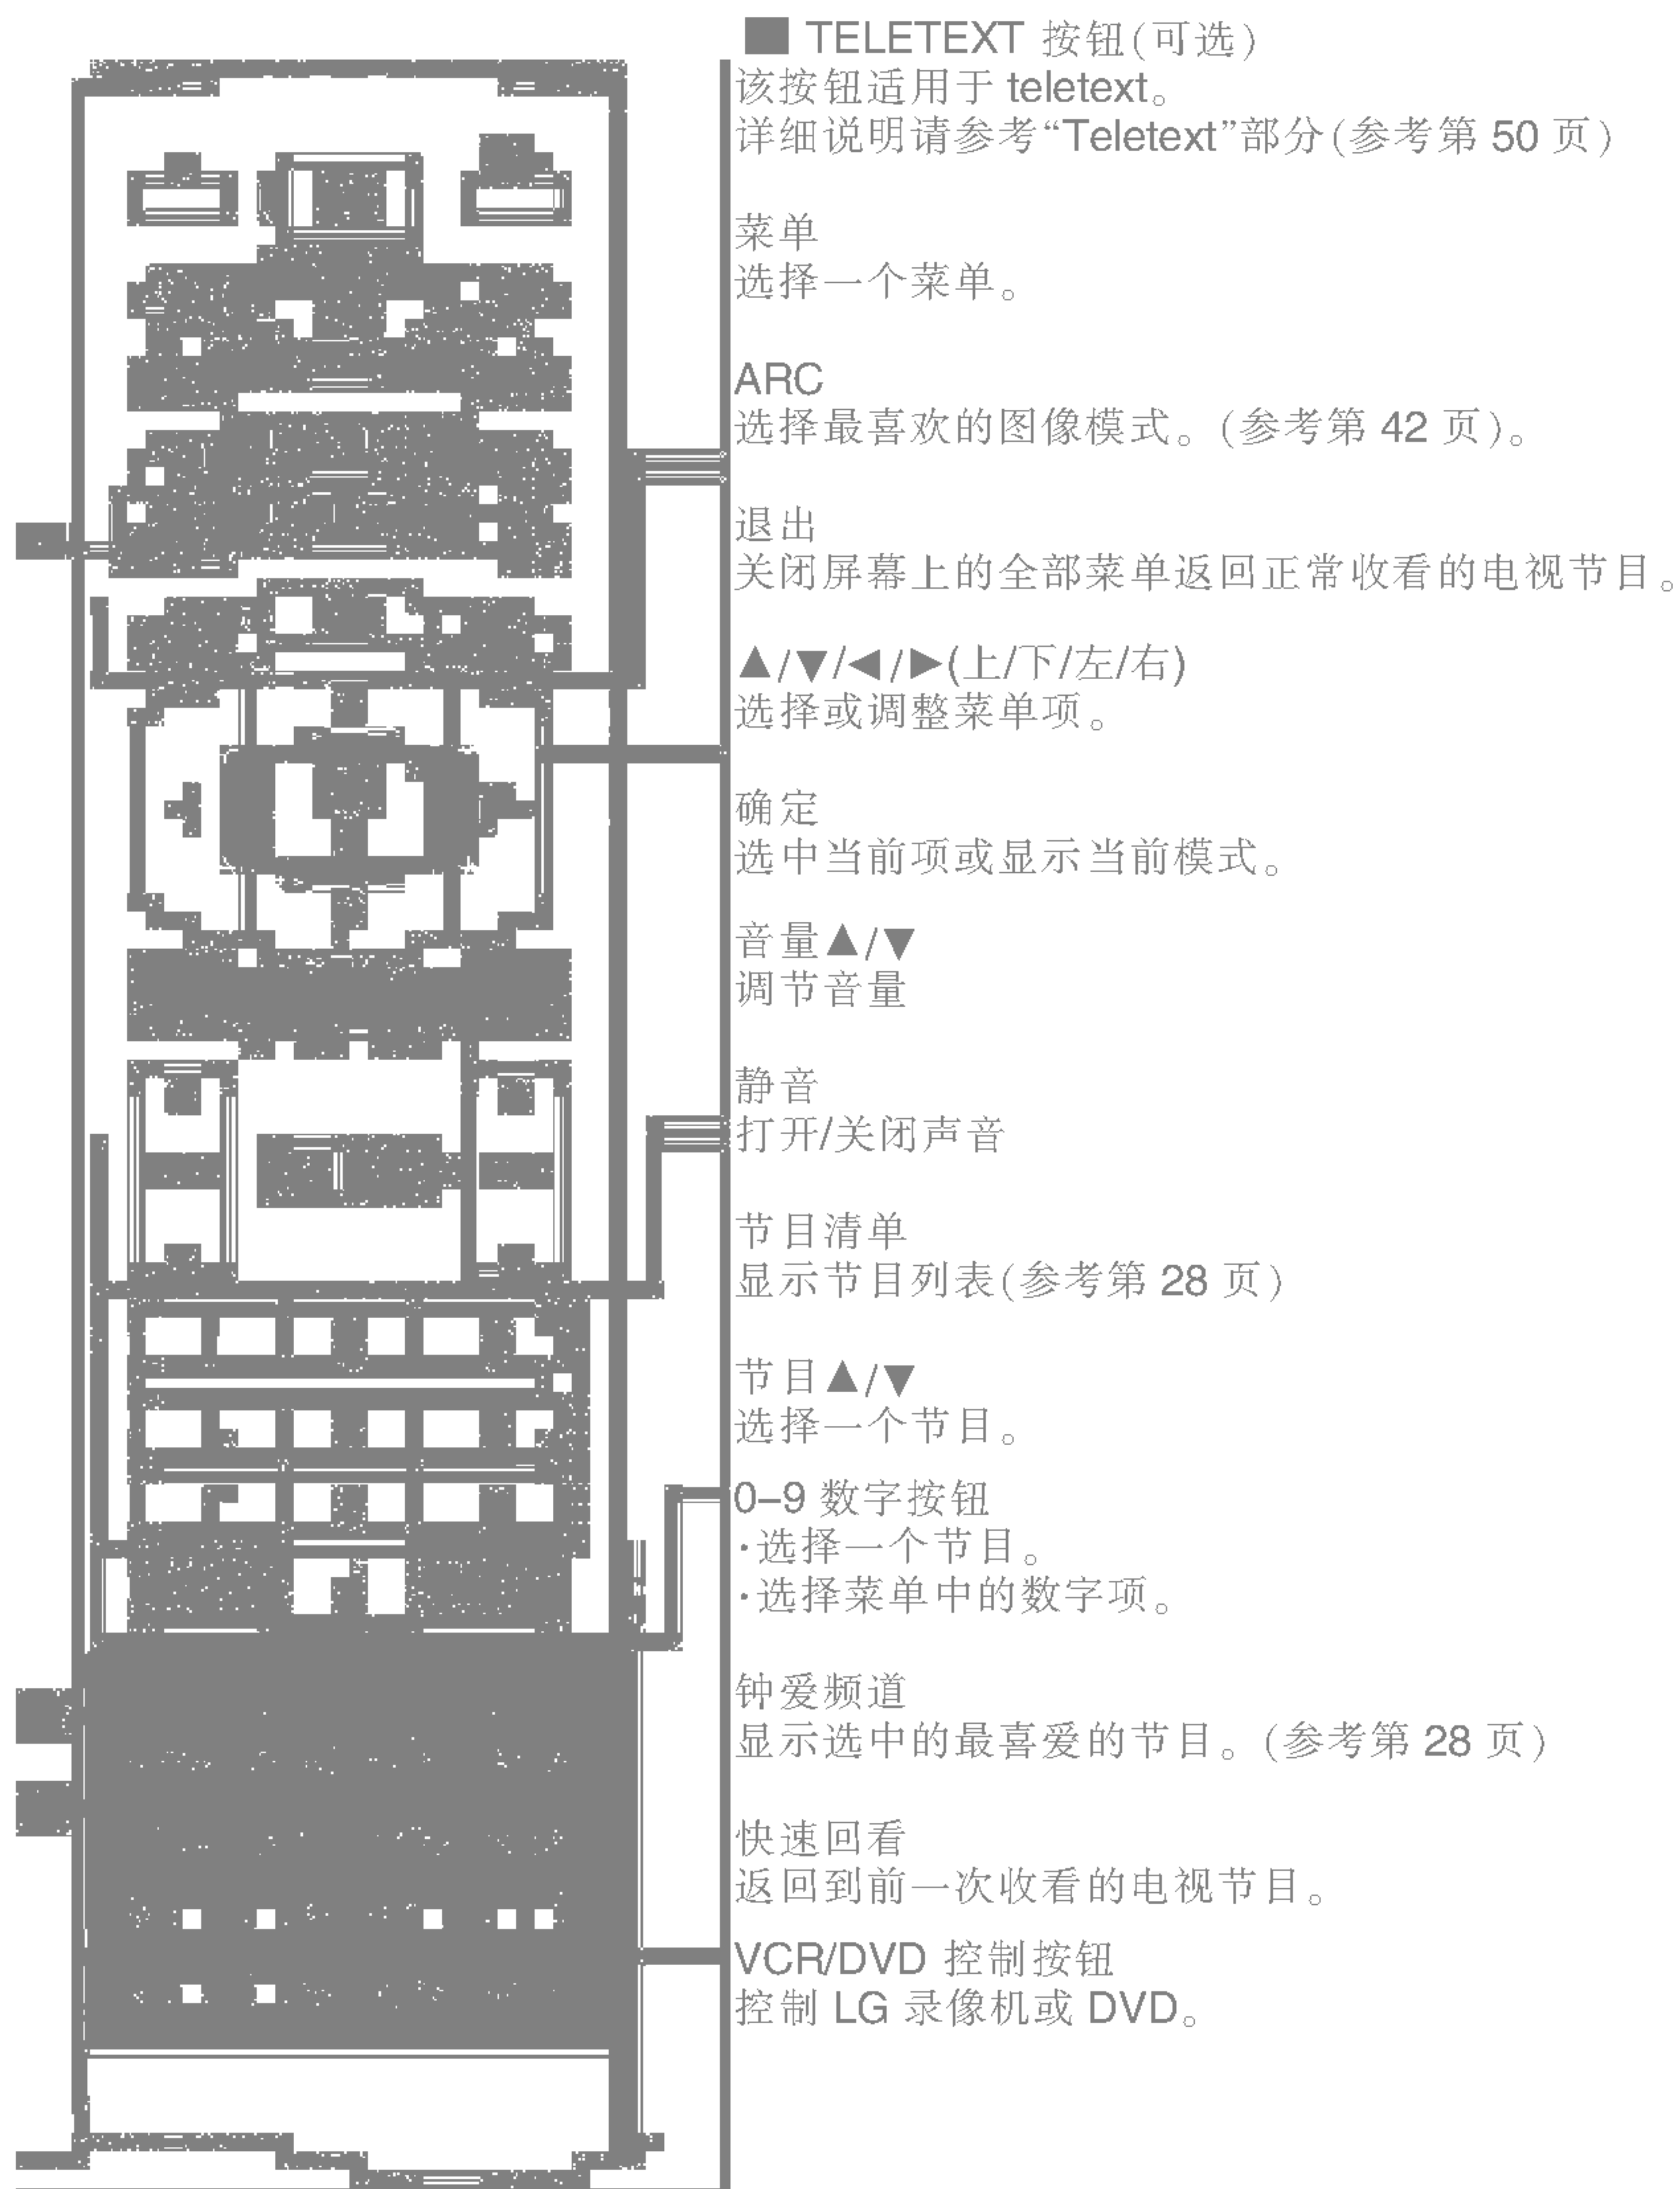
■ TELETEXT 按钮(可选)
该按钮适用于 teletext。
详细说明请参考“Teletext”部分(参考第 50 页)

菜单
选择一个菜单。

ARC
选择最喜欢的图像模式。(参考第 42 页)。

退出
关闭屏幕上的全部菜单返回正常收看的电视节目。

▲/▼/◀/▶(上/下/左/右)
选择或调整菜单项。

确定
选中当前项或显示当前模式。

音量▲/▼
调节音量

静音
打开/关闭声音

节目清单
显示节目列表(参考第 28 页)

节目▲/▼
选择一个节目。

0–9 数字按钮
·选择一个节目。
·选择菜单中的数字项。

钟爱频道
显示选中的最喜爱的节目。(参考第 28 页)

快速回看
返回到前一次收看的电视节目。

VCR/DVD 控制按钮
控制 LG 录像机或 DVD。